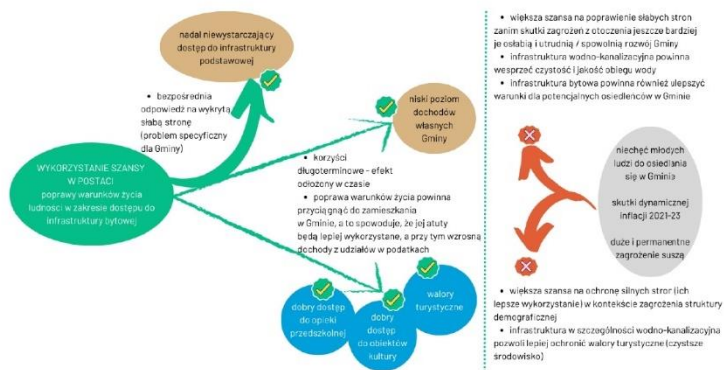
nadal niewystarczający dostęp do infrastruktury podstawowej

• bezpośrednia odpowiedź na wykrytą słabą stronę (problem specyficzny dla Gminy)

niski poziom dochodów własnych Gminy

WYKORZYSTANIE SZANSY W POSTACI poprawy warunków życia ludności w zakresie dostępu do infrastruktury bytowej

• korzyści długoterminowe - efekt odłożony w czasie
• poprawa warunków życia powinna przyciągnąć do zamieszkania w Gminie, a to spowoduje, że jej atuty będą lepiej wykorzystane, a przy tym wzrosną dochody z udziałów w podatkach

dobry dostęp do opieki przedszkolnej

dobry dostęp do obiektów kultury

walory turystyczne

• większa szansa na poprawienie słabych stron zanim skutki zagrożeń z otoczenia jeszcze bardziej je osłabią i utrudnią / spowolnią rozwój Gminy
• infrastruktura wodno-kanalizacyjna powinna wesprzeć czystość i jakość obiegu wody
• infrastruktura bytowa powinna również ulepszyć warunki dla potencjalnych osiedleńców w Gminie

niechęć młodych ludzi do osiedlania się w Gminie

skutki dynamicznej inflacji 2021-23

duże i permanentne zagrożenie suszą

• większa szansa na ochronę silnych stron (ich lepsze wykorzystanie) w kontekście zagrożenia struktury demograficznej
• infrastruktura w szczególności wodno-kanalizacyjna pozwoli lepiej ochronić walory turystyczne (czystsze środowisko)